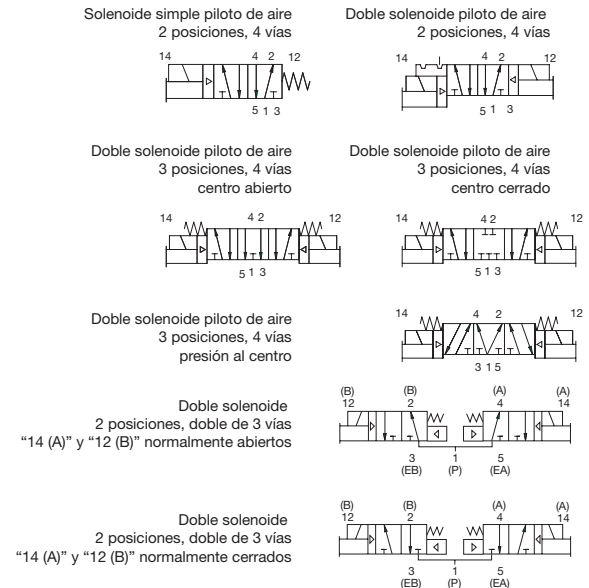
Solenoide simple piloto de aire
2 posiciones, 4 vías

14 4 2 12
5 1 3

Doble solenoide piloto de aire
2 posiciones, 4 vías

14 4 2 12
5 1 3

Doble solenoide piloto de aire
3 posiciones, 4 vías
centro abierto

14 4 2 12
5 1 3

Doble solenoide piloto de aire
3 posiciones, 4 vías
centro cerrado

14 4 2 12
5 1 3

Doble solenoide piloto de aire
3 posiciones, 4 vías
presión al centro

14 4 2 12
3 1 5

Doble solenoide
2 posiciones, doble de 3 vías
"14 (A)" y "12 (B)" normalmente abiertos

(B) 12 (B) 2 (A) 4 (A) 14
3 (EB) 1 (P) 5 (EA)

Doble solenoide
2 posiciones, doble de 3 vías
"14 (A)" y "12 (B)" normalmente cerrados

(B) 12 (B) 2 (A) 4 (A) 14
3 (EB) 1 (P) 5 (EA)